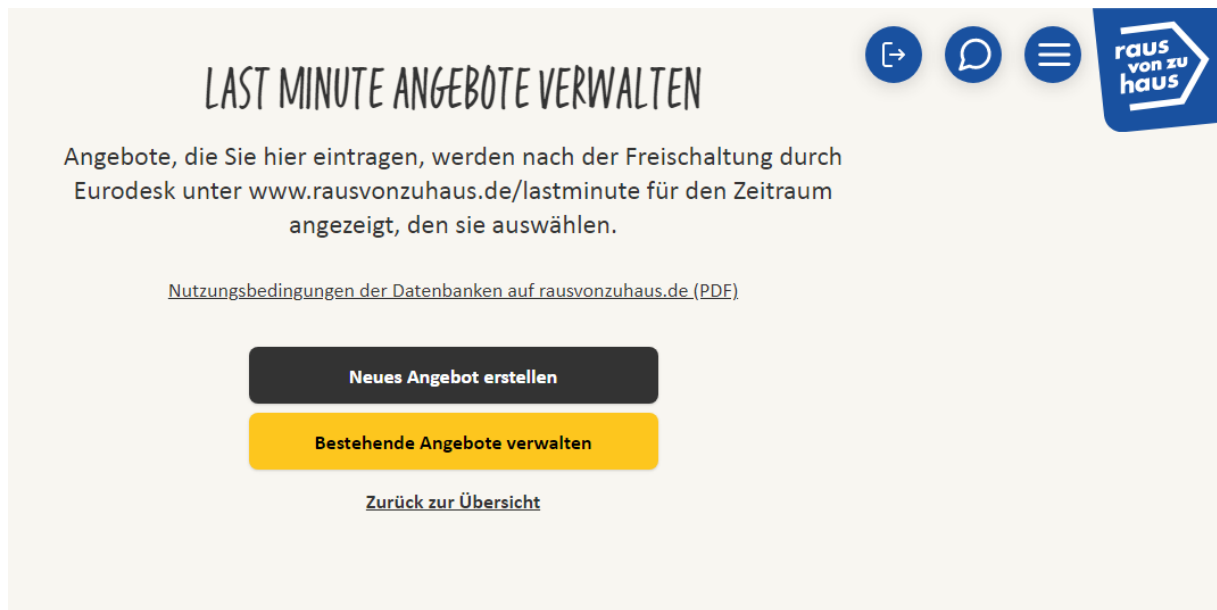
raus von zu haus

LAST MINUTE ANGEBOTE VERWALTEN

Angebote, die Sie hier eintragen, werden nach der Freischaltung durch Eurodesk unter www.rausvonzuhaus.de/lastminute für den Zeitraum angezeigt, den sie auswählen.

Nutzungsbedingungen der Datenbanken auf rausvonzuhaus.de (PDF)

Neues Angebot erstellen

Bestehende Angebote verwalten

Zurück zur Übersicht